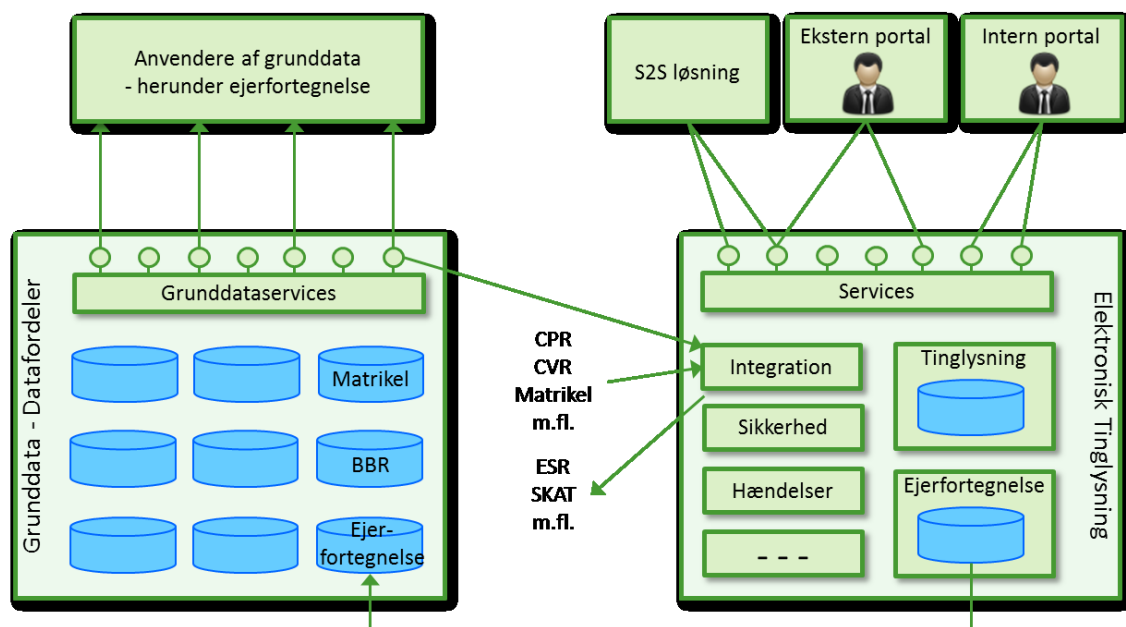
Anvendere af grunddata
- herunder ejerfortegnelse

S2S løsning

Ekstern portal

Intern portal

Grunddata - Datafordeler

Grunddataservices

Matrikel

BBR

Ejer-
fortegnelse

CPR
CVR
Matrikel
m.fl.

ESR
SKAT
m.fl.

Services

Integration

Sikkerhed

Hændelser

- - -

Tinglysning

Ejerfortegnelse

Elektronisk Tinglysning